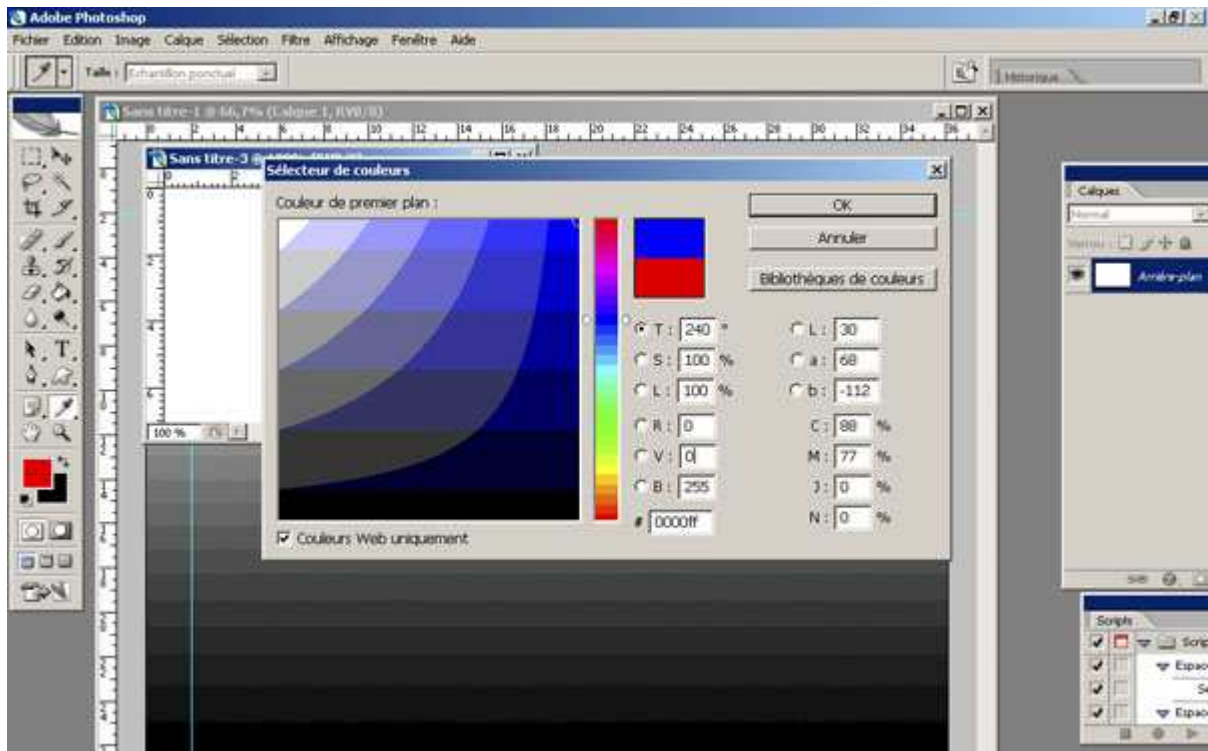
Adobe Photoshop

Fichier Edition Image Calque Sélection Filtre Affichage Fenêtre Aide

Taille : Echantillon ponctuel

Historique

Sans titre-1 @ 66,7% (Calque 1, RVB/8)

Sans titre-3 @ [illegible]

Sélecteur de couleurs

Couleur de premier plan :

OK

Annuler

Bibliothèques de couleurs

T : 240 °

S : 100 %

L : 100 %

R : 0

V : 0

B : 255

# 0000ff

L : 30

a : 68

b : -112

C : 88 %

M : 77 %

J : 0 %

N : 0 %

Couleurs Web uniquement

100 %

Calques

Normal

Verrou :

Arrière-plan

Scripts

Scrip

Espac

Se

Espac